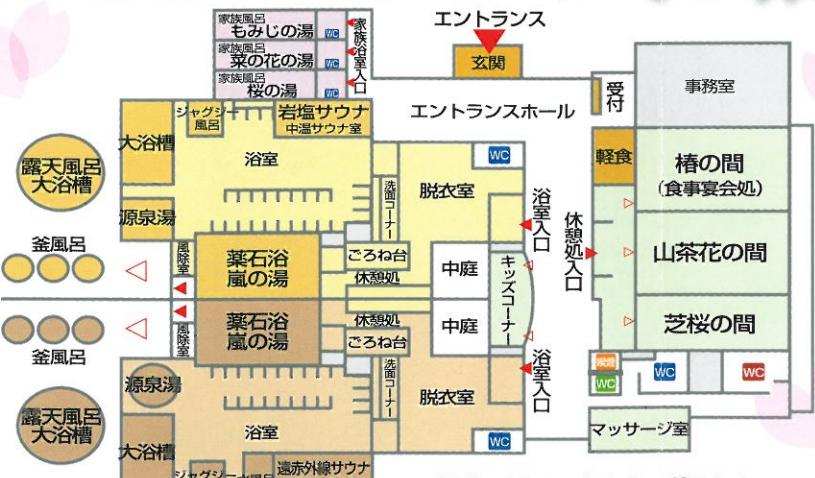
エントランス
家族風呂
もみじの湯
WC
家族浴室入口
家族風呂
菜の花の湯
WC
家族風呂
桜の湯
WC
玄関
受付
事務室
エントランスホール
ジャグジー風呂
岩塩サウナ
中温サウナ室
大浴槽
露天風呂大浴槽
浴室
WC
軽食
椿の間
(食事宴会処)
洗面コーナー
脱衣室
浴室入口
源泉湯
休憩処入口
釜風呂
風除室
薬石浴嵐の湯
ごろね台
中庭
キッズコーナー
山茶花の間
休憩処
休憩処
芝桜の間
風除室
薬石浴嵐の湯
中庭
釜風呂
ごろね台
浴室入口
源泉湯
洗面コーナー
WC
WC
WC
露天風呂大浴槽
脱衣室
浴室
WC
マッサージ室
大浴槽
ジャグジー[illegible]
遠赤外線サウナ